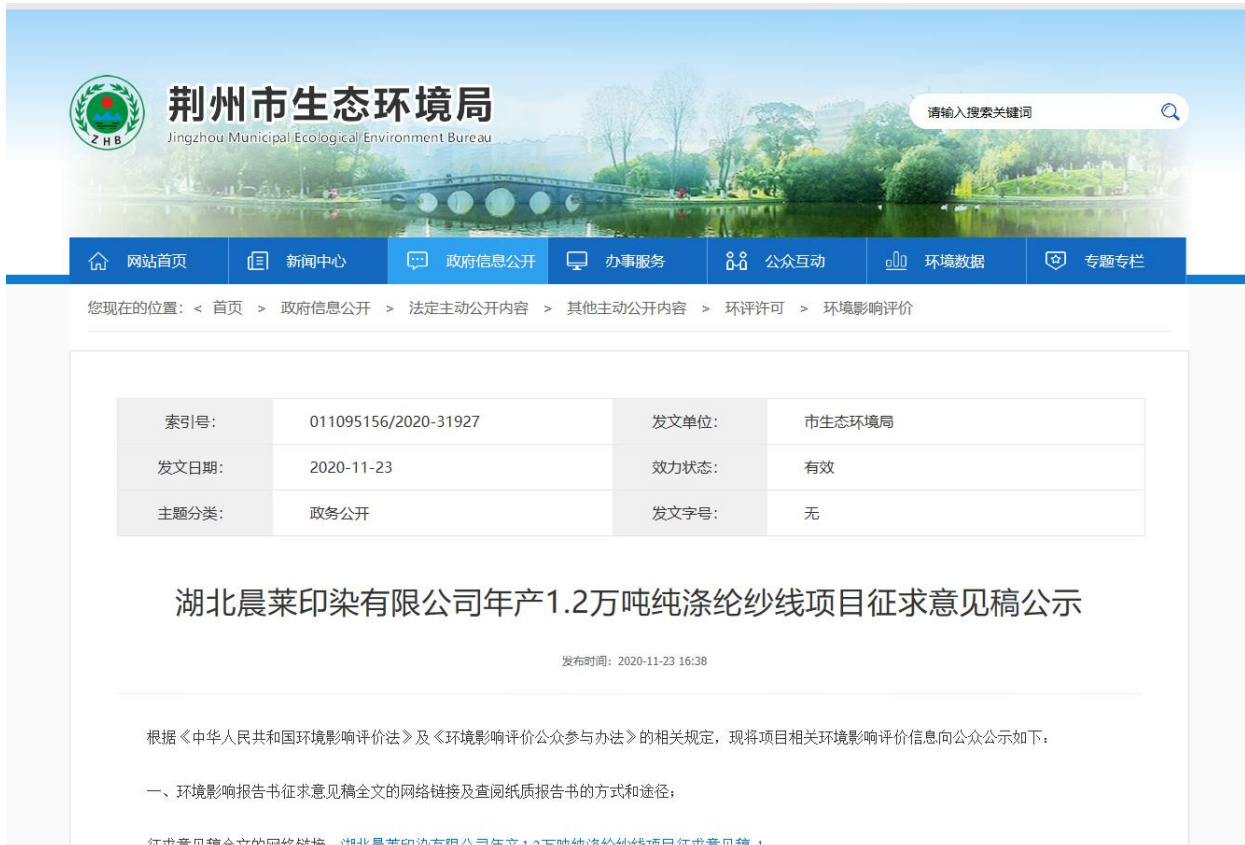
ZHB

荆州市生态环境局
Jingzhou Municipal Ecological Environment Bureau

请输入搜索关键词

网站首页 新闻中心 政府信息公开 办事服务 公众互动 环境数据 专题专栏

您现在的位置：< 首页 > 政府信息公开 > 法定主动公开内容 > 其他主动公开内容 > 环评许可 > 环境影响评价

| 索引号: | 011095156/2020-31927 | 发文单位: | 市生态环境局 |
|---|---|---|---|
| 发文日期: | 2020-11-23 | 效力状态: | 有效 |
| 主题分类: | 政务公开 | 发文字号: | 无 |

湖北晨莱印染有限公司年产1.2万吨纯涤纶纱线项目征求意见稿公示

发布时间：2020-11-23 16:38

根据《中华人民共和国环境影响评价法》及《环境影响评价公众参与办法》的相关规定，现将项目相关环境影响评价信息向公众公示如下：

一、环境影响报告书征求意见稿全文的网络链接及查阅纸质报告书的方式和途径：

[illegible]